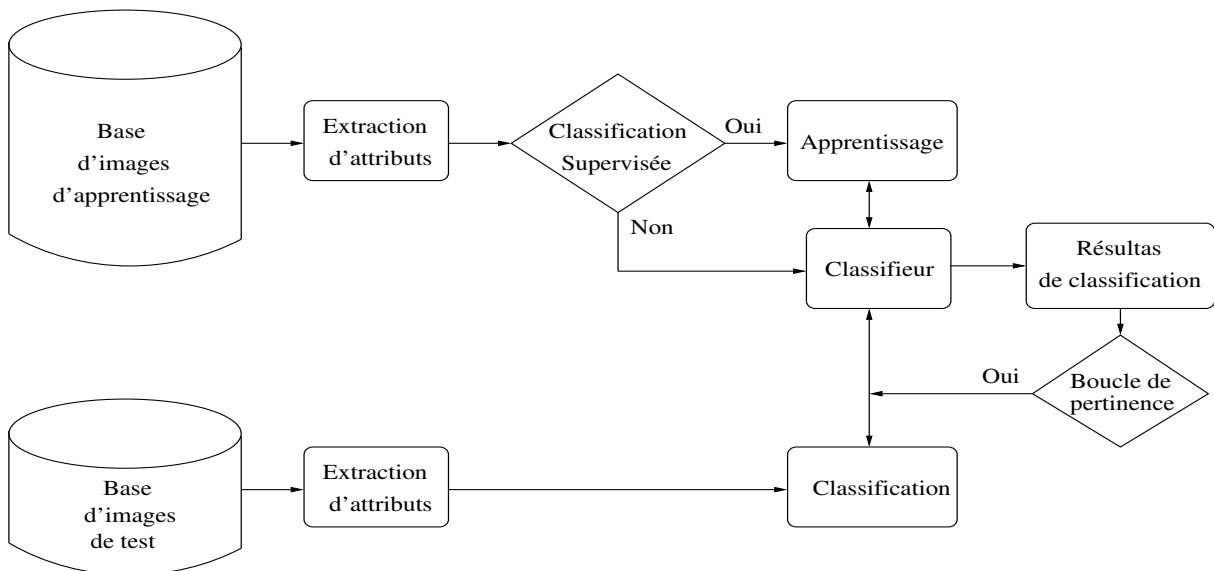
Base d'images d'apprentissage

Extraction d'attributs

Classification Supervisée

Oui

Apprentissage

Non

Classifieur

Résultas de classification

Oui

Boucle de pertinence

Base d'images de test

Extraction d'attributs

Classification